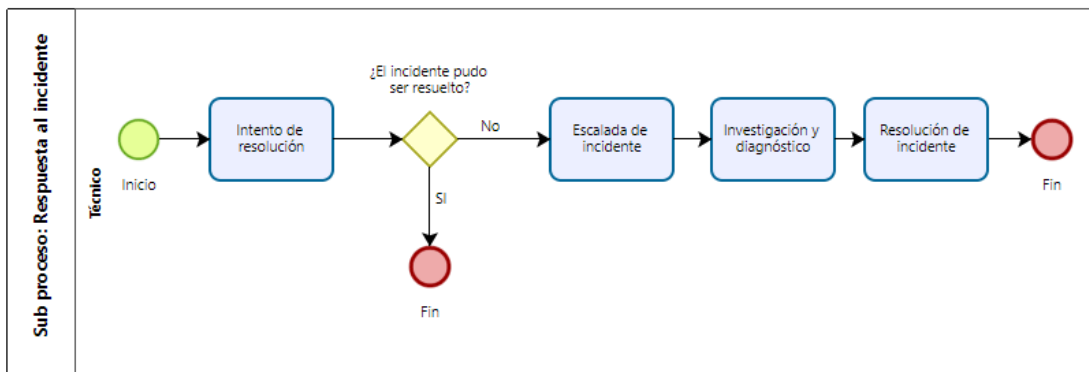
Sub proceso: Respuesta al incidente

Técnico

Inicio

Intento de resolución

¿El incidente pudo ser resuelto?

No

SI

Fin

Escalada de incidente

Investigación y diagnóstico

Resolución de incidente

Fin